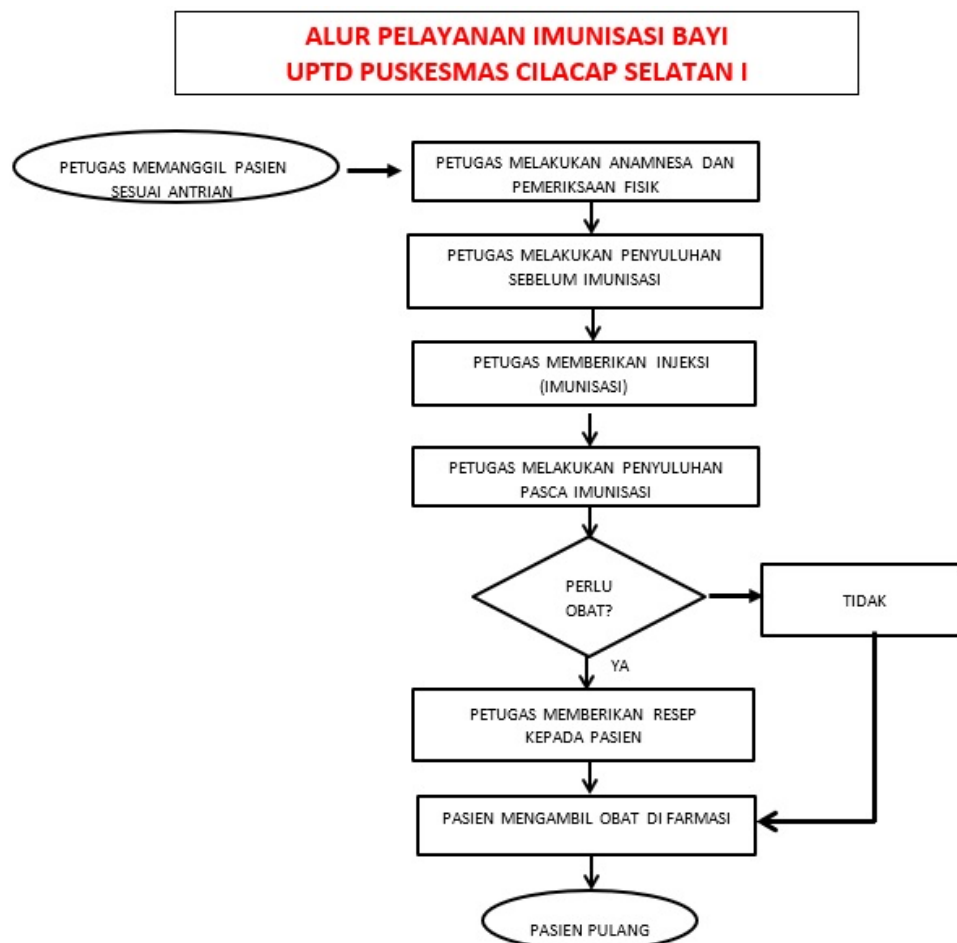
ALUR PELAYANAN IMUNISASI BAYI
UPTD PUSKESMAS CILACAP SELATAN I

PETUGAS MEMANGGIL PASIEN SESUAI ANTRIAN

PETUGAS MELAKUKAN ANAMNESA DAN PEMERIKSAAN FISIK

PETUGAS MELAKUKAN PENYULUHAN SEBELUM IMUNISASI

PETUGAS MEMBERIKAN INJEKSI (IMUNISASI)

PETUGAS MELAKUKAN PENYULUHAN PASCA IMUNISASI

PERLU OBAT?

TIDAK

YA

PETUGAS MEMBERIKAN RESEP KEPADA PASIEN

PASIEN MENGAMBIL OBAT DI FARMASI

PASIEN PULANG